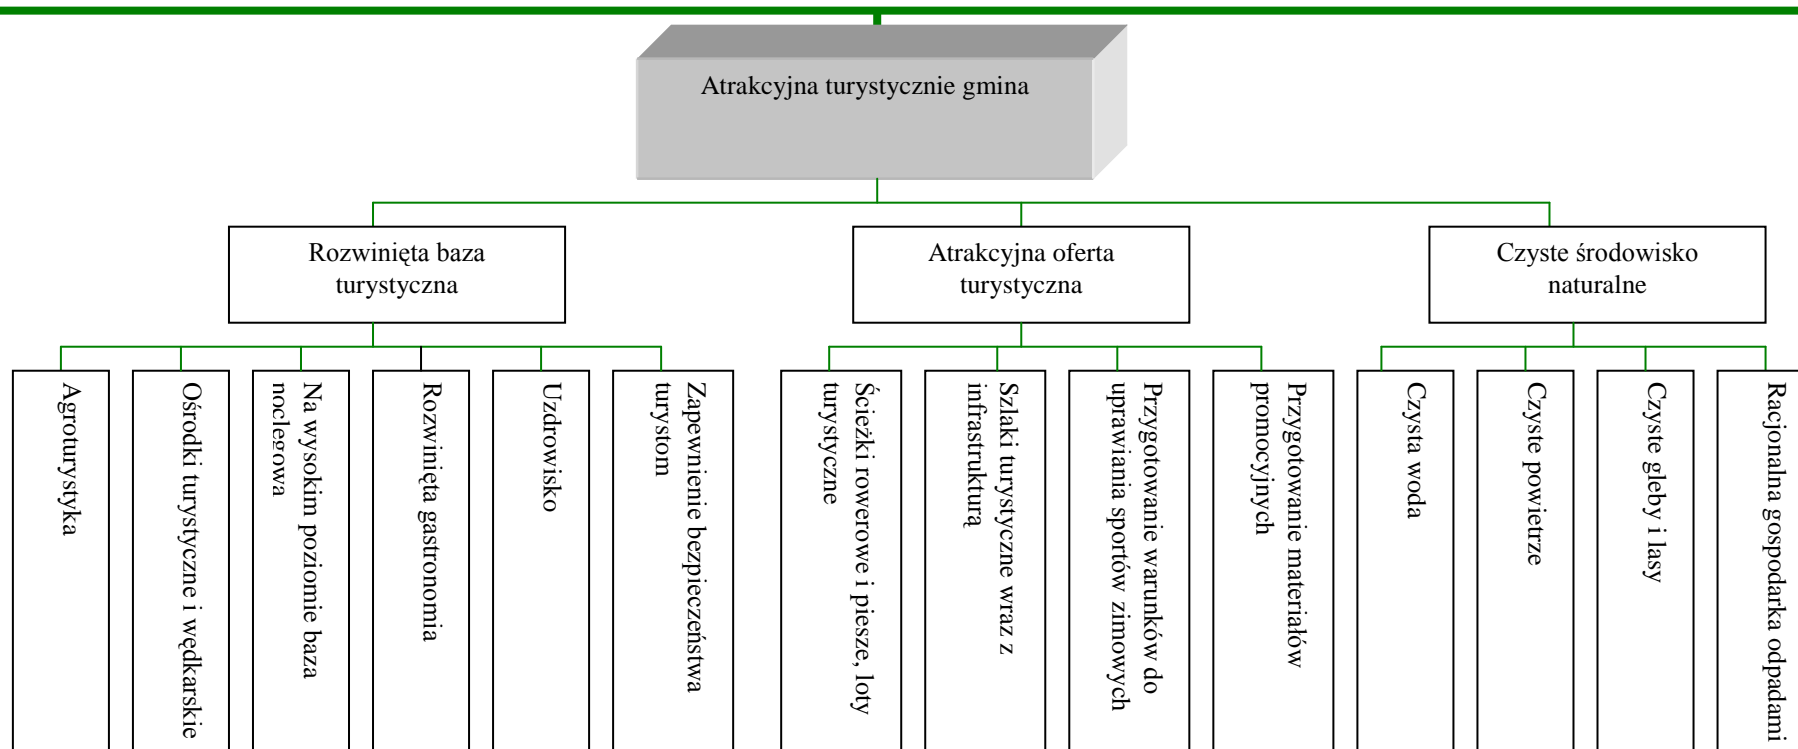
Atrakcyjna turystycznie gmina

Rozwinięta baza turystyczna

Atrakcyjna oferta turystyczna

Czyste środowisko naturalne

Agroturystyka

Ośrodki turystyczne i wędkarskie

Na wysokim poziomie baza noclegowa

Rozwinięta gastronomia

Uzdrowisko

Zapewnienie bezpieczeństwa turystom

Ścieżki rowerowe i piesze, loty turystyczne

Szlaki turystyczne wraz z infrastrukturą

Przygotowanie warunków do uprawiania sportów zimowych

Przygotowanie materiałów promocyjnych

Czysta woda

Czyste powietrze

Czyste gleby i lasy

Racjonalna gospodarka odpadami